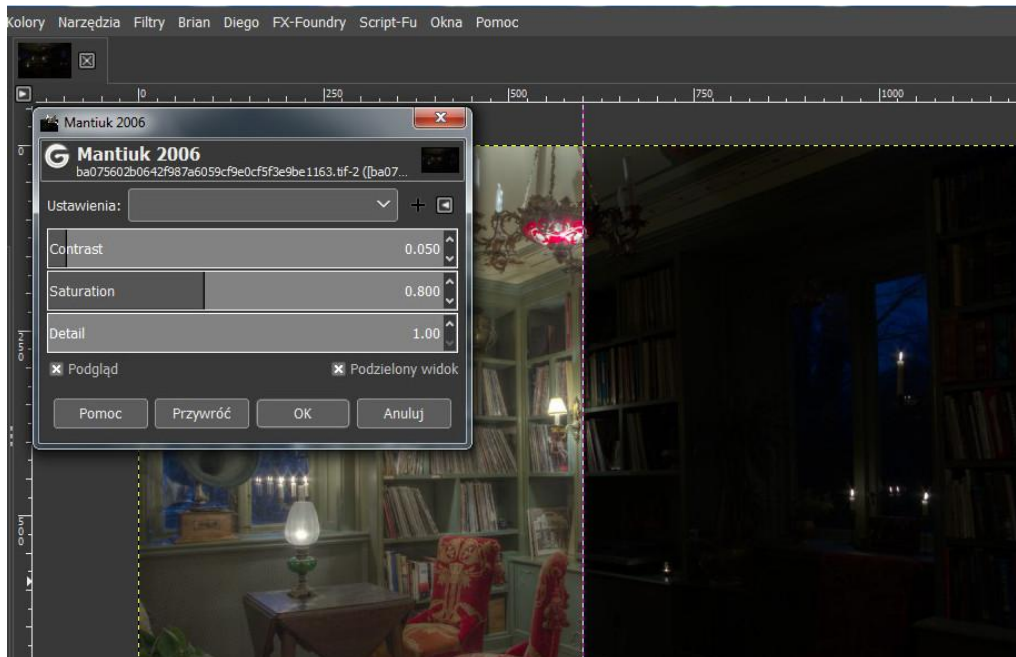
Kolory Narzędzia Filtry Brian Diego FX-Foundry Script-Fu Okna Pomoc

0 250 500 750 1000

Mantiuk 2006

Mantiuk 2006
ba075602b0642f987a6059cf9e0cf5f3e9be1163.tif-2 ([ba07...

Ustawienia:

Contrast 0.050

Saturation 0.800

Detail 1.00

Podgląd

Podzielony widok

Pomoc

Przywróć

OK

Anuluj